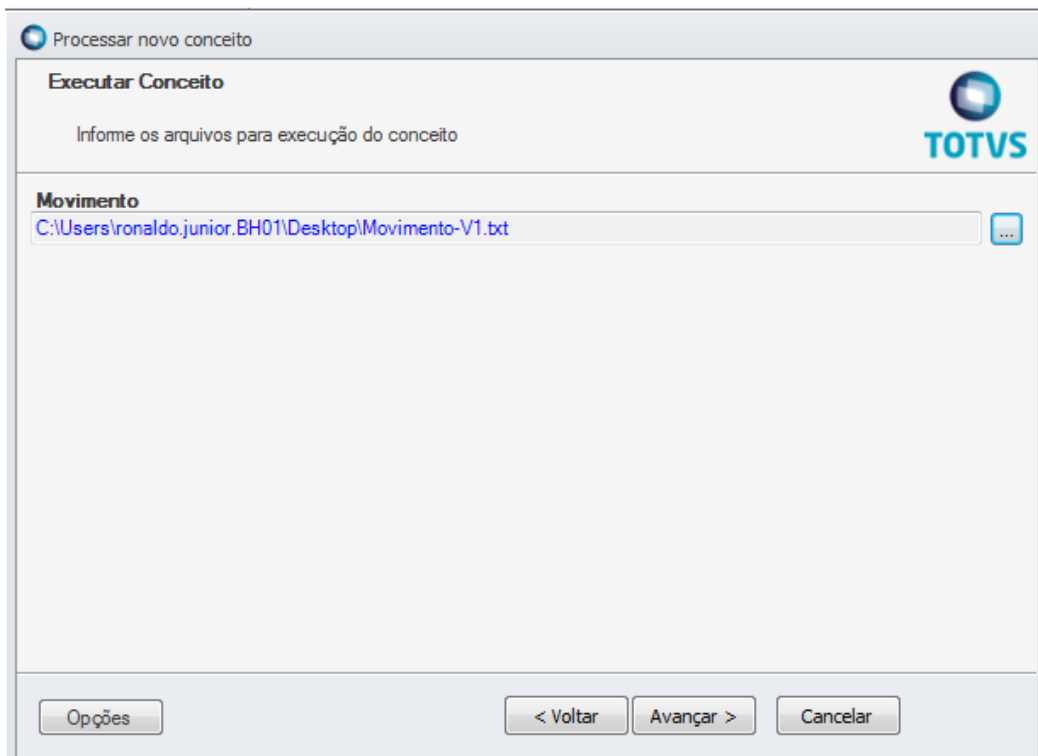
Processar novo conceito

Executar Conceito

Informe os arquivos para execução do conceito

TOTVS

Movimento
C:\Users\ronaldo.junior.BH01\Desktop\Movimento-V1.txt
...

Opções
< Voltar
Avançar >
Cancelar